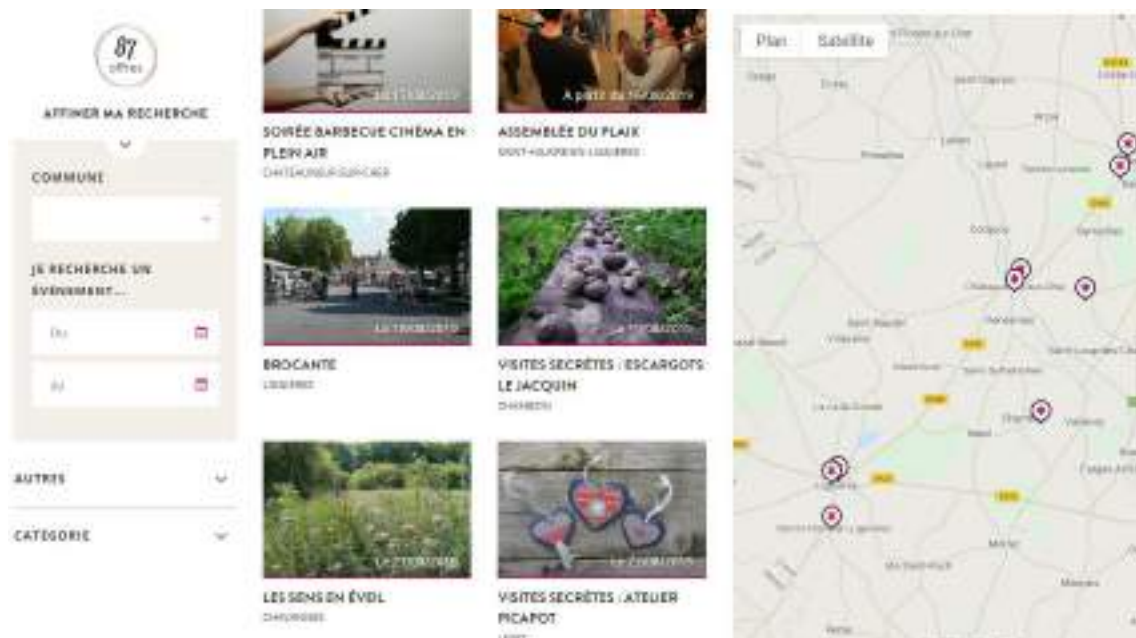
87
offres

AFFINER MA RECHERCHE

COMMUNE

JE RECHERCHE UN ÉVÉNEMENT...

Du

Au

AUTRES

CATÉGORIE

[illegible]

SOIRÉE BARBECUE CINÉMA EN PLEIN AIR
CHATEAUNEUF-SUR-CHER

A partir du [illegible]

ASSEMBLÉE DU PLAIX
SAINT-HILAIRE-EN-LIGNIÈRES

Le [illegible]

BROCANTE
LIGNIÈRES

Le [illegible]

VISITES SECRÈTES : ESCARGOTS LE JACQUIN
CHAMBON

Le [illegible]

LES SENS EN ÉVEIL
CHAVANNES

Le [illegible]

VISITES SECRÈTES : ATELIER PICAPOT
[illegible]

Plan
Satellite